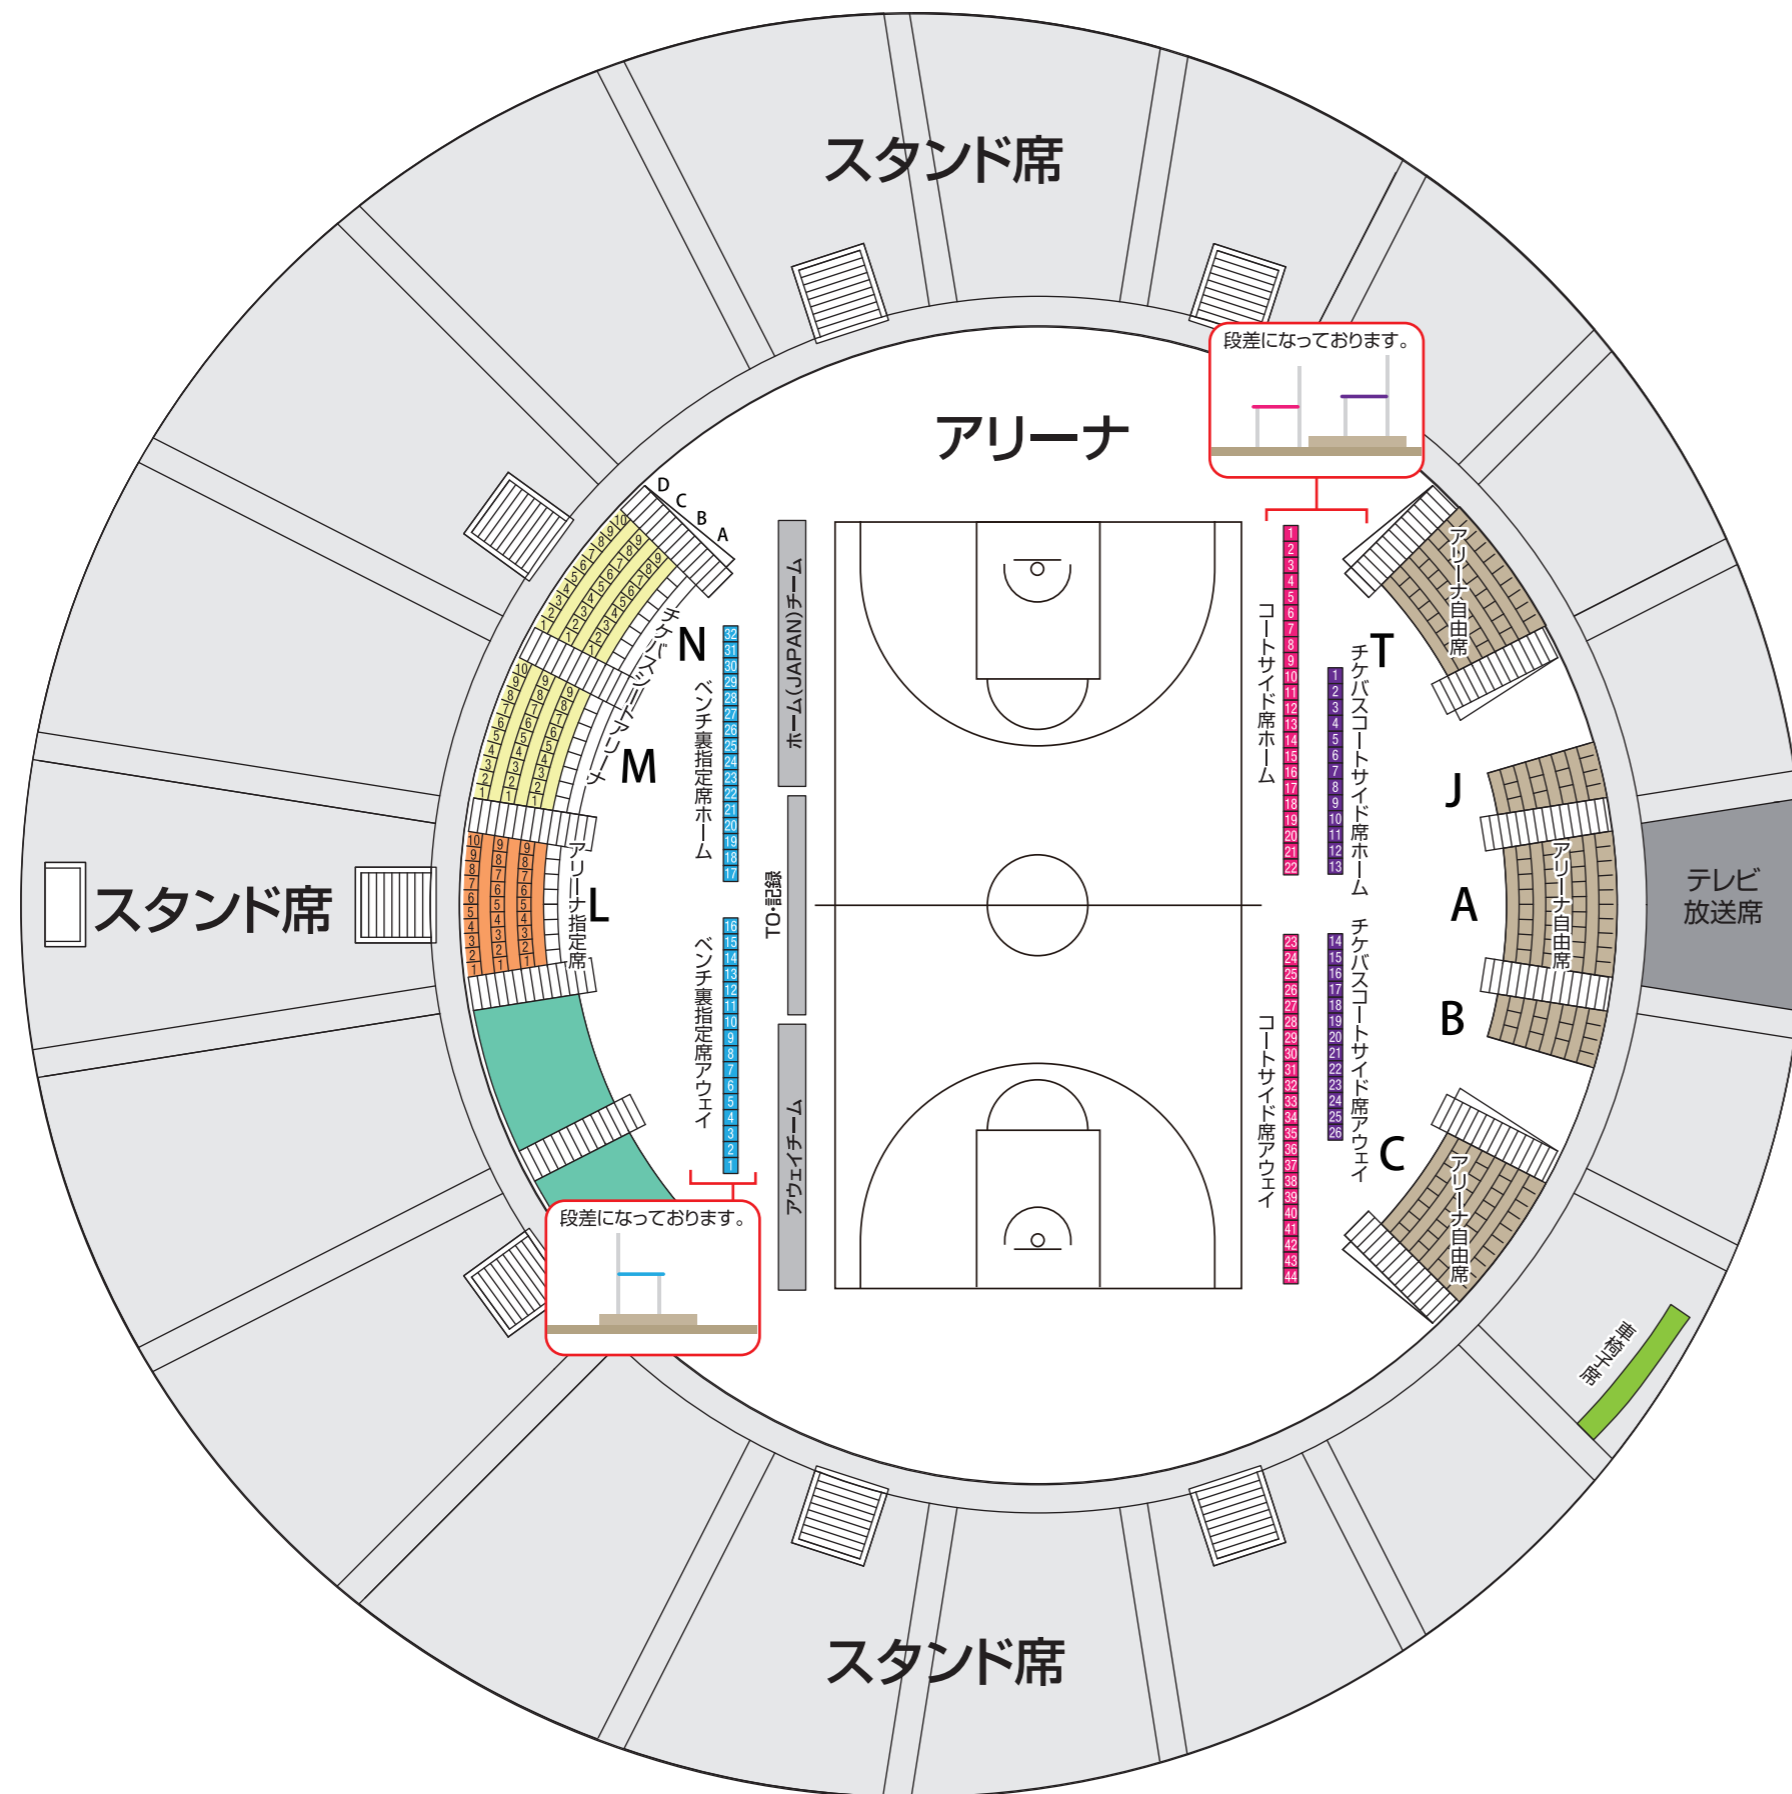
スタンド席

段差になっております。

アリーナ

D C B A

10 9 8 7 6 5 4 3 2 1

10 9 8 7 6 5 4 3 2 1

N

チケバスシートアリーナ

M

10 9 8 7 6 5 4 3 2 1

10 9 8 7 6 5 4 3 2 1

アリーナ指定席

L

スタンド席

ベンチ裏指定席ホーム

32 31 30 29 28 27 26 25 24 23 22 21 20 19 18 17

ホーム(JAPAN)チーム

TO・記録

ベンチ裏指定席アウェイ

16 15 14 13 12 11 10 9 8 7 6 5 4 3 2 1

アウェイチーム

段差になっております。

コートサイド席ホーム

1 2 3 4 5 6 7 8 9 10 11 12 13 14 15 16 17 18 19 20 21 22

コートサイド席アウェイ

23 24 25 26 27 28 29 30 31 32 33 34 35 36 37 38 39 40 41 42 43 44

T

チケバスコートサイド席ホーム

1 2 3 4 5 6 7 8 9 10 11 12 13

チケバスコートサイド席アウェイ

14 15 16 17 18 19 20 21 22 23 24 25 26

アリーナ自由席

J

A

アリーナ自由席

B

C

アリーナ自由席

テレビ放送席

車椅子席

スタンド席